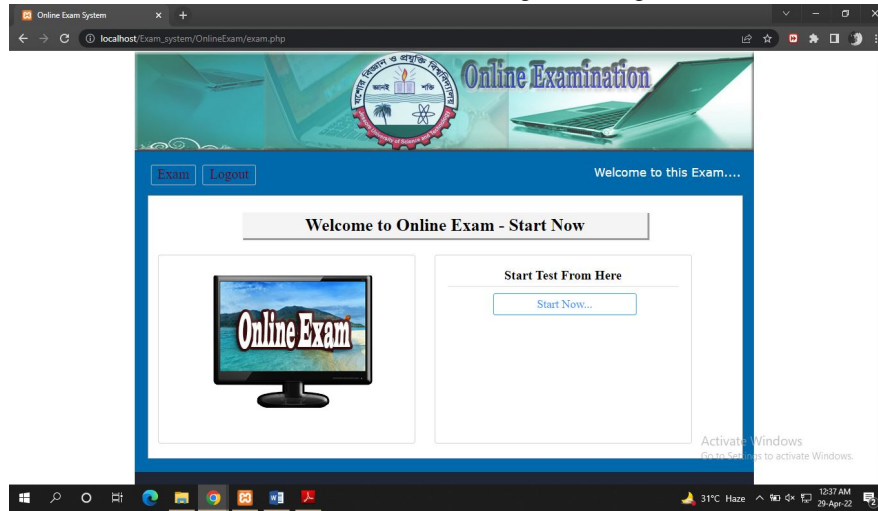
Online Exam System
localhost/Exam_system/OnlineExam/exam.php

যশোর বিজ্ঞান ও প্রযুক্তি বিশ্ববিদ্যালয়
Online Examination

Exam
Logout
Welcome to this Exam....

Welcome to Online Exam - Start Now

Online Exam

Start Test From Here
Start Now...

Activate Windows
Go to Settings to activate Windows.

31°C Haze
12:37 AM
29-Apr-22